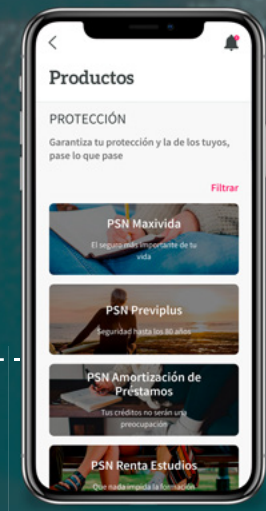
Productos

PROTECCIÓN

Garantiza tu protección y la de los tuyos, pase lo que pase

Filtrar

PSN Maxivida
El seguro más importante de tu vida

PSN Previplus
Seguridad hasta los 80 años

PSN Amortización de Préstamos
Tus créditos no serán una preocupación

PSN Renta Estudios
Que nada impida la formación